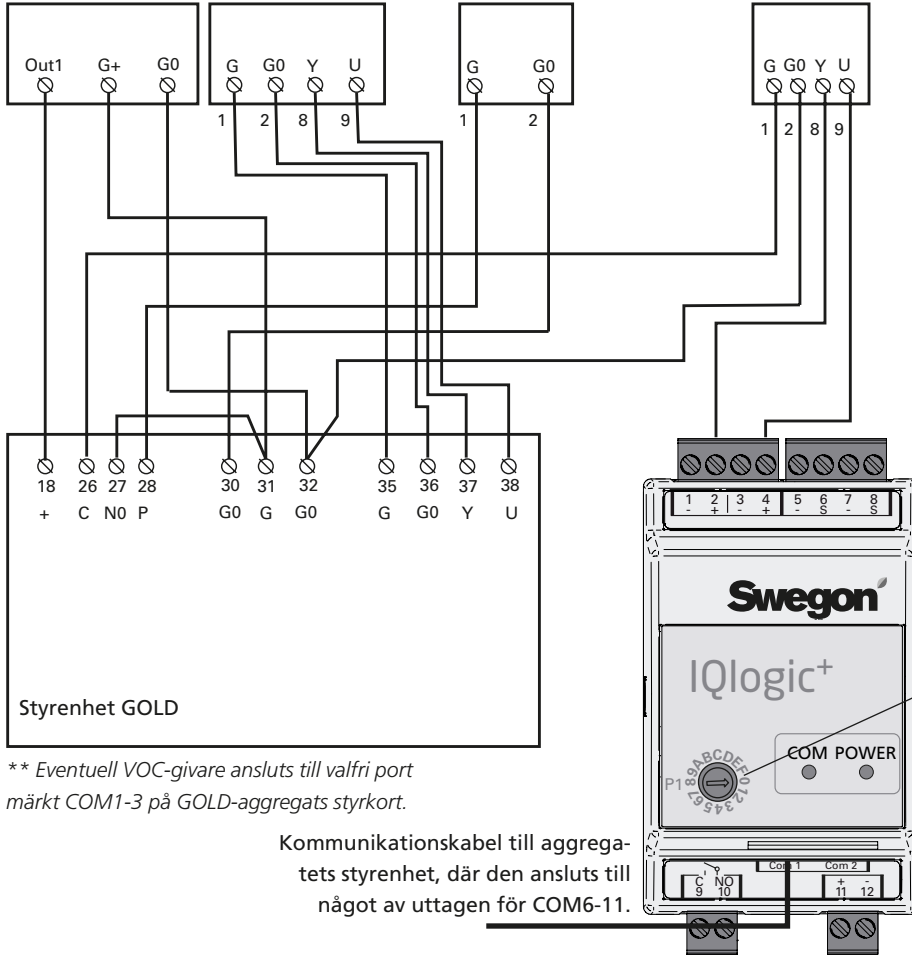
Out1 G+ G0

G G0 Y U
1 2 8 9

G G0
1 2

G G0 Y U
1 2 8 9

18 26 27 28 30 31 32 35 36 37 38
+ C N0 P G0 G G0 G G0 Y U

Styrenhet GOLD

** Eventuell VOC-givare ansluts till valfri port märkt COM1-3 på GOLD-aggregats styrkort.

Kommunikationskabel till aggregatets styrenhet, där den ansluts till något av uttagen för COM6-11.

1 - 2 + 3 - 4 + 5 - 6 S 7 - 8 S

Swegon

IQlogic+

COM POWER

P1 89ABCDEF01234567

C 9 NO 10 Com 1 Com 2 + 11 - 12